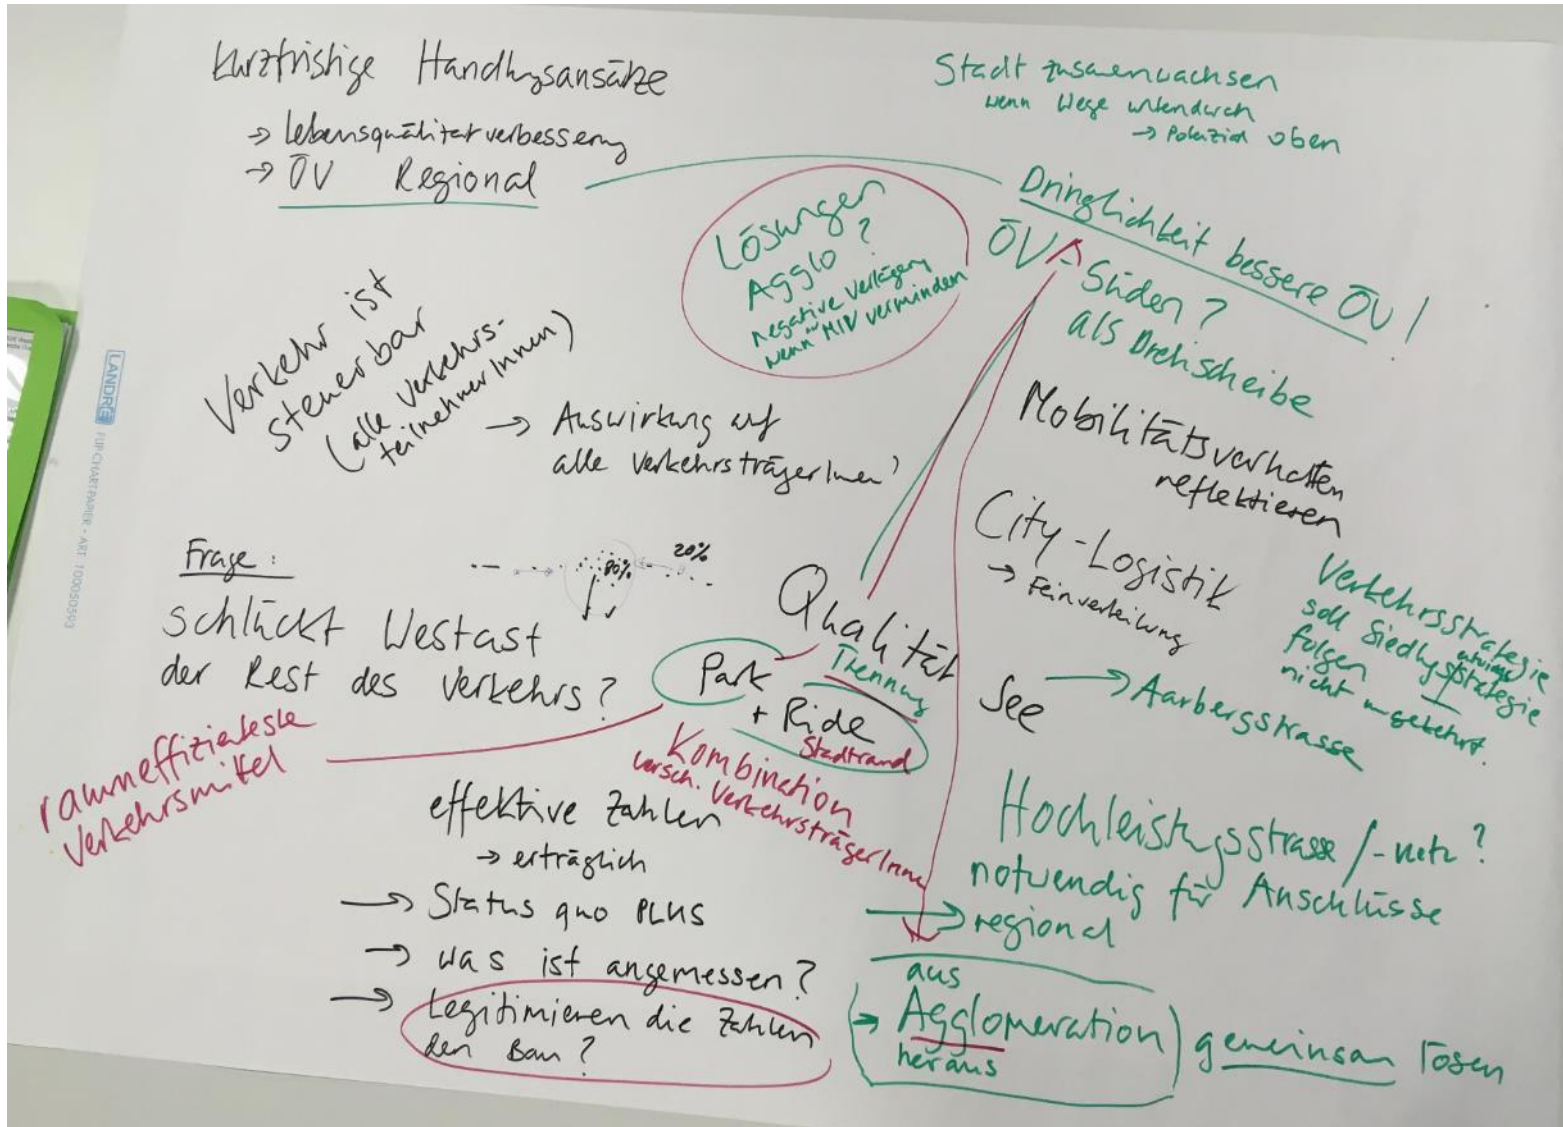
Kurzfristige Handlungsansätze
→ Lebensqualität verbessern
→ ÖV Regional

Stadt zusammenwachsen
wenn Wege untendurch
→ Polizei oben

Lösungen Agglo?
Negative Verlagerung wenn MIV vermindern

Dringlichkeit bessere ÖV!

ÖV Süden? als Drehscheibe

Verkehr ist steuerbar (alle VerkehrsteilnehmerInnen)
→ Auswirkung auf alle VerkehrsträgerInnen

Mobilitätsverhalten reflektieren

City-Logistik
→ Feinverteilung

Frage:
schluckt Westast der Rest des Verkehrs?

20%
80%

Qualität
Trennung

Park + Ride
Stadtrand

See → Aarbergstrasse

Verkehrsstrategie soll Siedlungsstrategie folgen
nicht umgekehrt.

raumeffizienteste Verkehrsmittel

Kombination versch. VerkehrsträgerInnen

effektive Zahlen
→ erträglich
→ Status quo PLUS
→ was ist angemessen?
→ Legitimieren die Zahlen den Bau?

Hochleistungsstrasse/-netz?
notwendig für Anschlüsse
→ regional

aus
→ Agglomeration
heraus
gemeinsam lösen